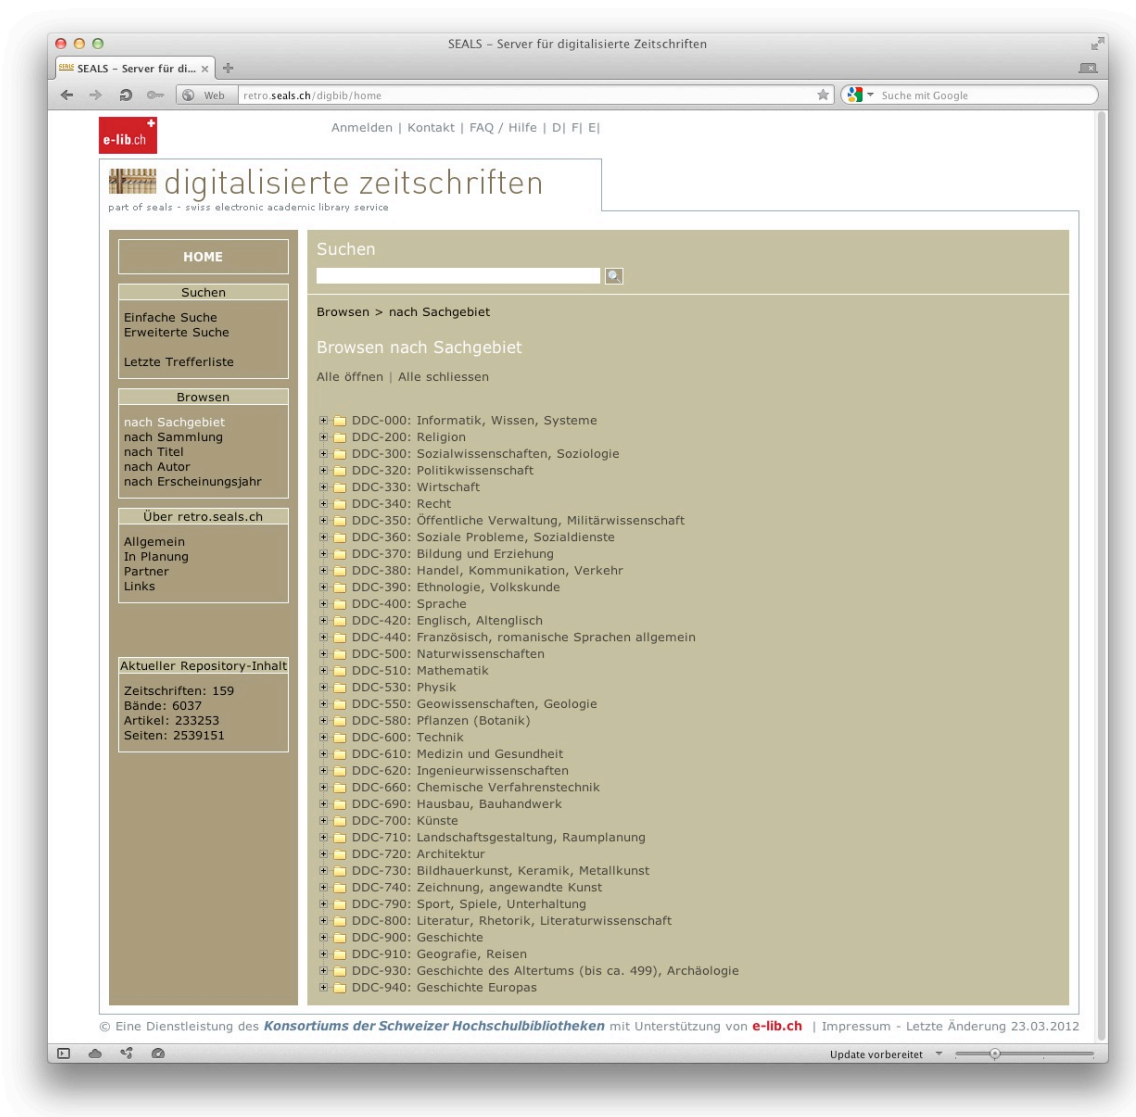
SEALS – Server für digitalisierte Zeitschriften

SEALS – Server für di... ×

Web retro.seals.ch/digbib/home

Suche mit Google

e-lib.ch

Anmelden | Kontakt | FAQ / Hilfe | D| F| E|

digitalisierte zeitschriften
part of seals - swiss electronic academic library service

HOME

Suchen

Einfache Suche
Erweiterte Suche

Letzte Trefferliste

Browsen

nach Sachgebiet
nach Sammlung
nach Titel
nach Autor
nach Erscheinungsjahr

Über retro.seals.ch

Allgemein
In Planung
Partner
Links

Aktueller Repository-Inhalt

Zeitschriften: 159
Bände: 6037
Artikel: 233253
Seiten: 2539151

Suchen

Browsen > nach Sachgebiet

Browsen nach Sachgebiet

Alle öffnen | Alle schliessen

DDC-000: Informatik, Wissen, Systeme
DDC-200: Religion
DDC-300: Sozialwissenschaften, Soziologie
DDC-320: Politikwissenschaft
DDC-330: Wirtschaft
DDC-340: Recht
DDC-350: Öffentliche Verwaltung, Militärwissenschaft
DDC-360: Soziale Probleme, Sozialdienste
DDC-370: Bildung und Erziehung
DDC-380: Handel, Kommunikation, Verkehr
DDC-390: Ethnologie, Volkskunde
DDC-400: Sprache
DDC-420: Englisch, Altenglisch
DDC-440: Französisch, romanische Sprachen allgemein
DDC-500: Naturwissenschaften
DDC-510: Mathematik
DDC-530: Physik
DDC-550: Geowissenschaften, Geologie
DDC-580: Pflanzen (Botanik)
DDC-600: Technik
DDC-610: Medizin und Gesundheit
DDC-620: Ingenieurwissenschaften
DDC-660: Chemische Verfahrenstechnik
DDC-690: Hausbau, Bauhandwerk
DDC-700: Künste
DDC-710: Landschaftsgestaltung, Raumplanung
DDC-720: Architektur
DDC-730: Bildhauerkunst, Keramik, Metallkunst
DDC-740: Zeichnung, angewandte Kunst
DDC-790: Sport, Spiele, Unterhaltung
DDC-800: Literatur, Rhetorik, Literaturwissenschaft
DDC-900: Geschichte
DDC-910: Geografie, Reisen
DDC-930: Geschichte des Altertums (bis ca. 499), Archäologie
DDC-940: Geschichte Europas

© Eine Dienstleistung des Konsortiums der Schweizer Hochschulbibliotheken mit Unterstützung von e-lib.ch | Impressum - Letzte Änderung 23.03.2012

Update vorbereitet